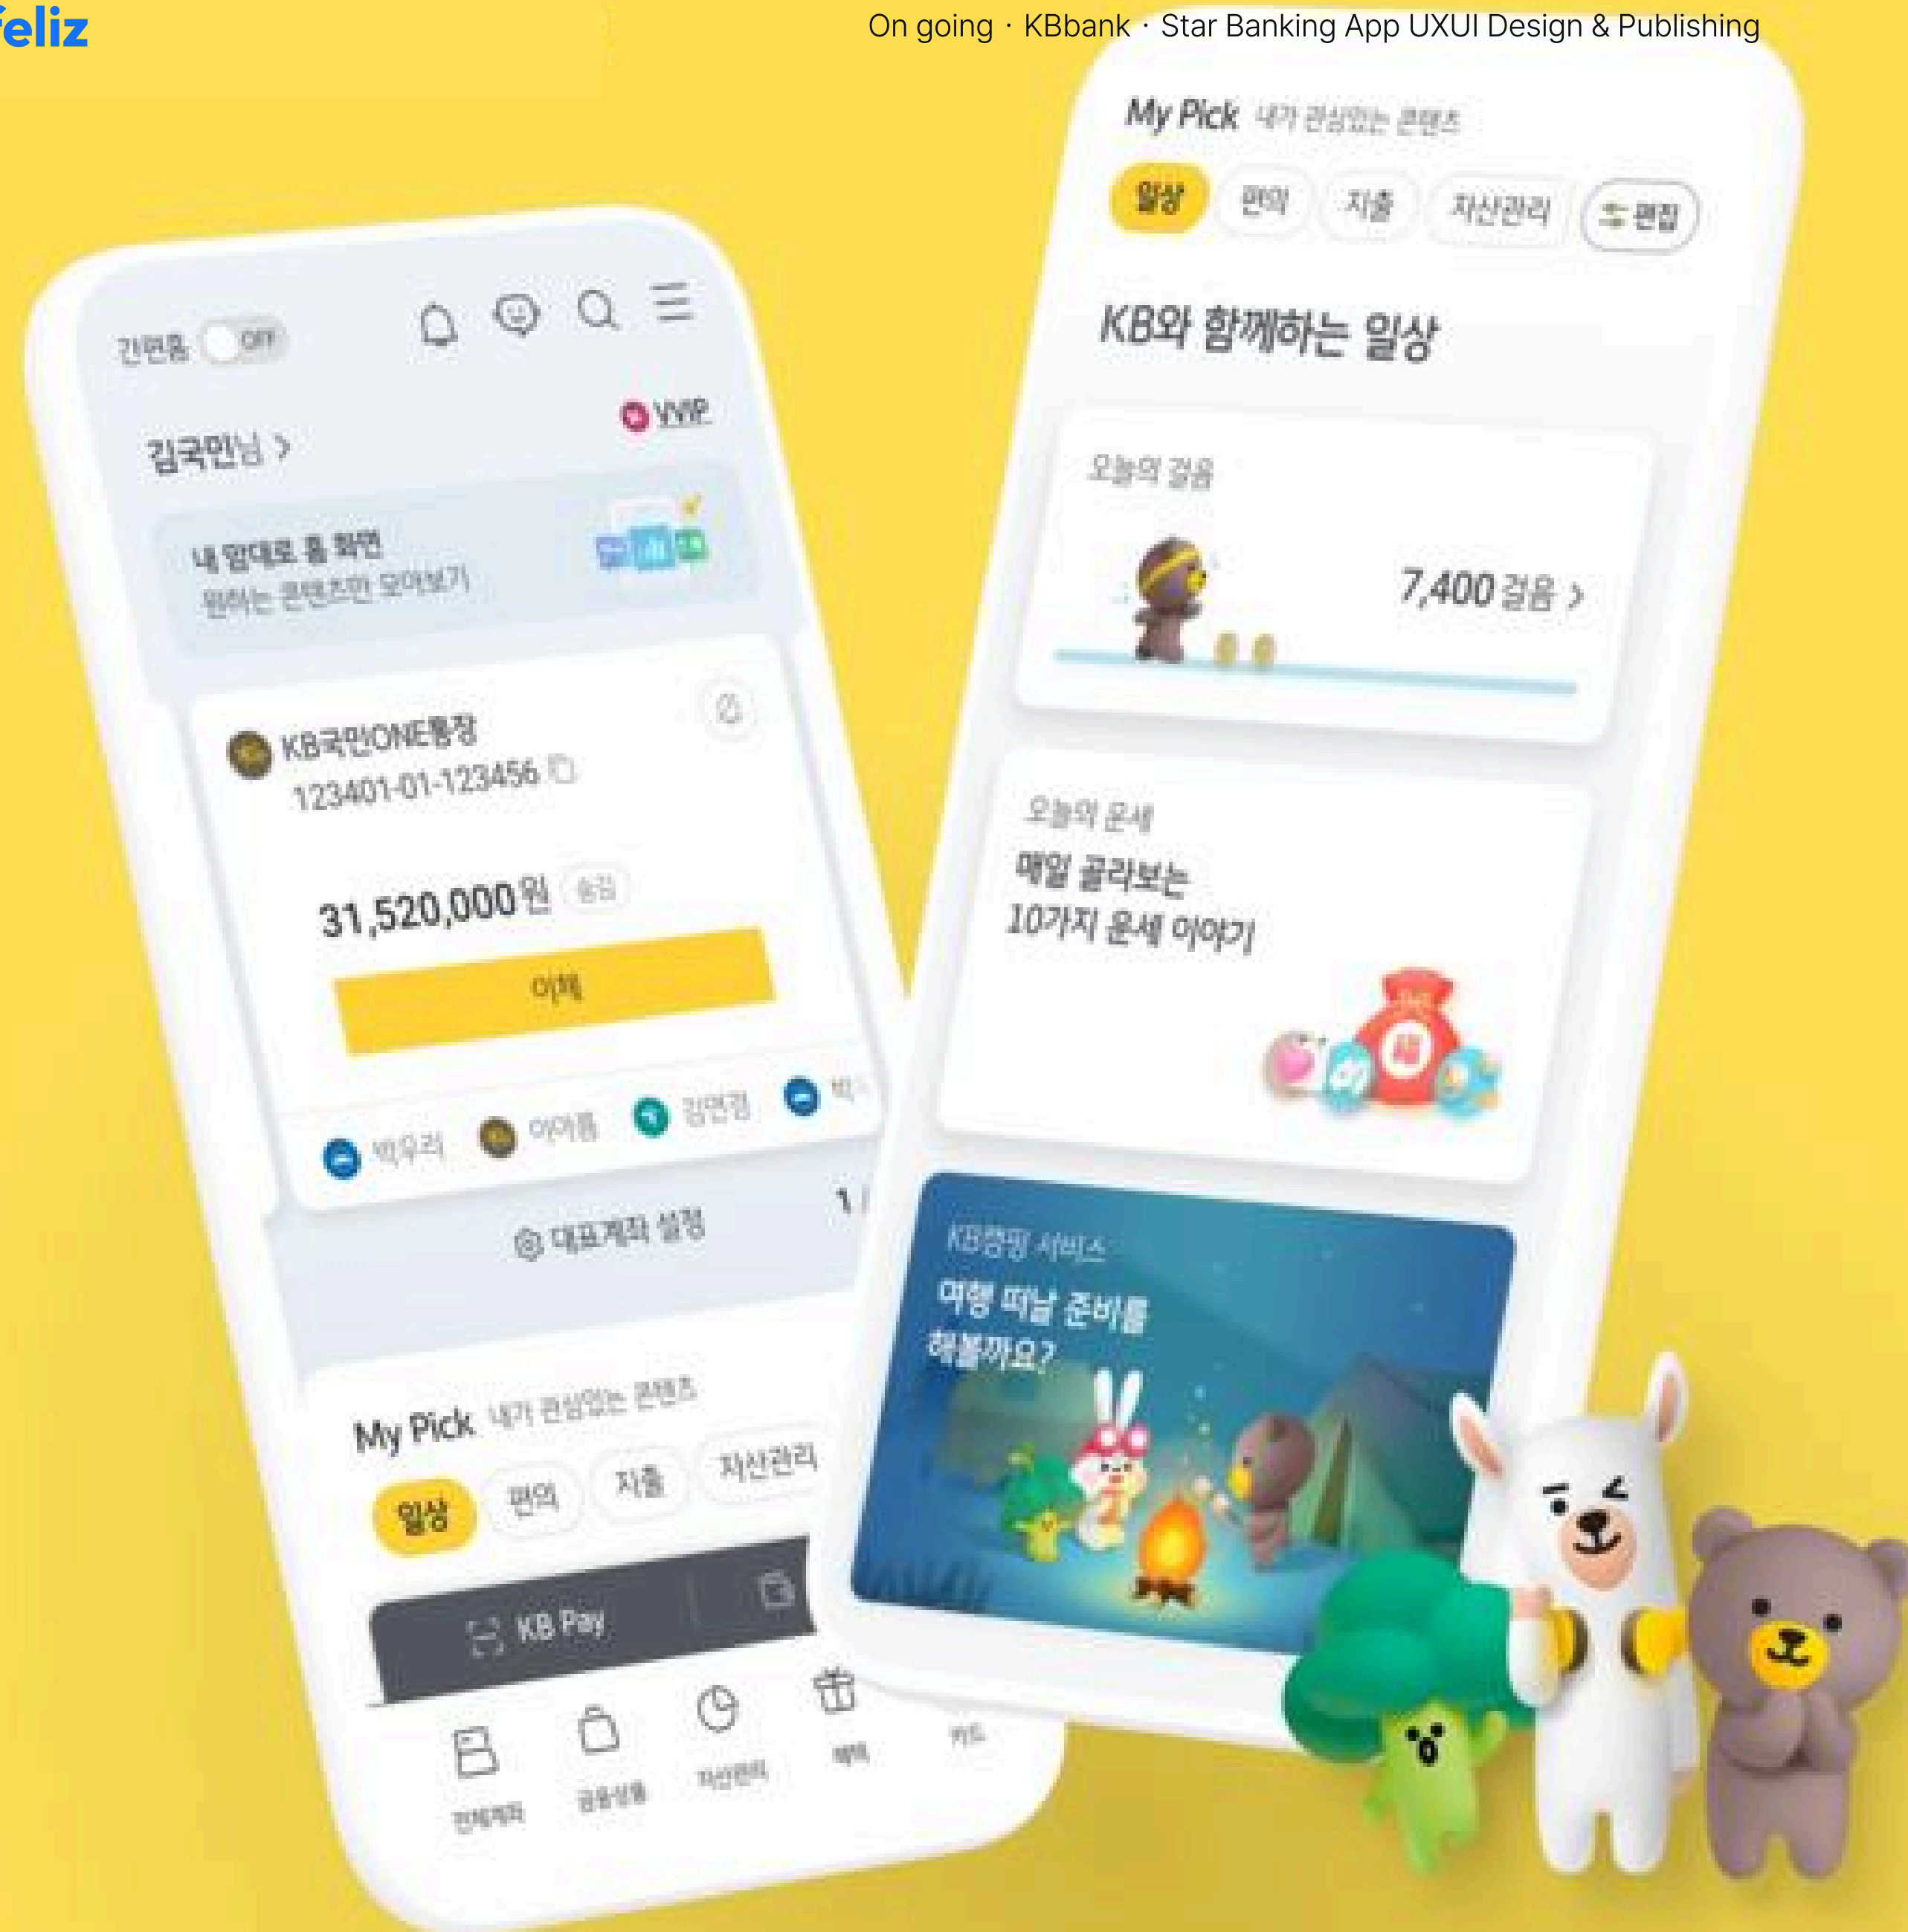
feliz

On going · KBbank · Star Banking App UXUI Design & Publishing

간편홈 OFF

김국민님 >

VVIP

내 맘대로 홈 화면
원하는 콘텐츠만 모아보기

KB국민ONE통장
123401-01-123456

31,520,000원 숨김

이체

박우리 이아름 김연경 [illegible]

대표계좌 설정

1 /

My Pick 내가 관심있는 콘텐츠

일상 편의 지출 자산관리

KB Pay

전체계좌 금융상품 자산관리 혜택 카드

My Pick 내가 관심있는 콘텐츠

일상 편의 지출 자산관리 편집

KB와 함께하는 일상

오늘의 걸음

7,400 걸음 >

오늘의 운세

매일 골라보는
10가지 운세 이야기

KB캠핑 서비스

여행 떠날 준비를
해볼까요?